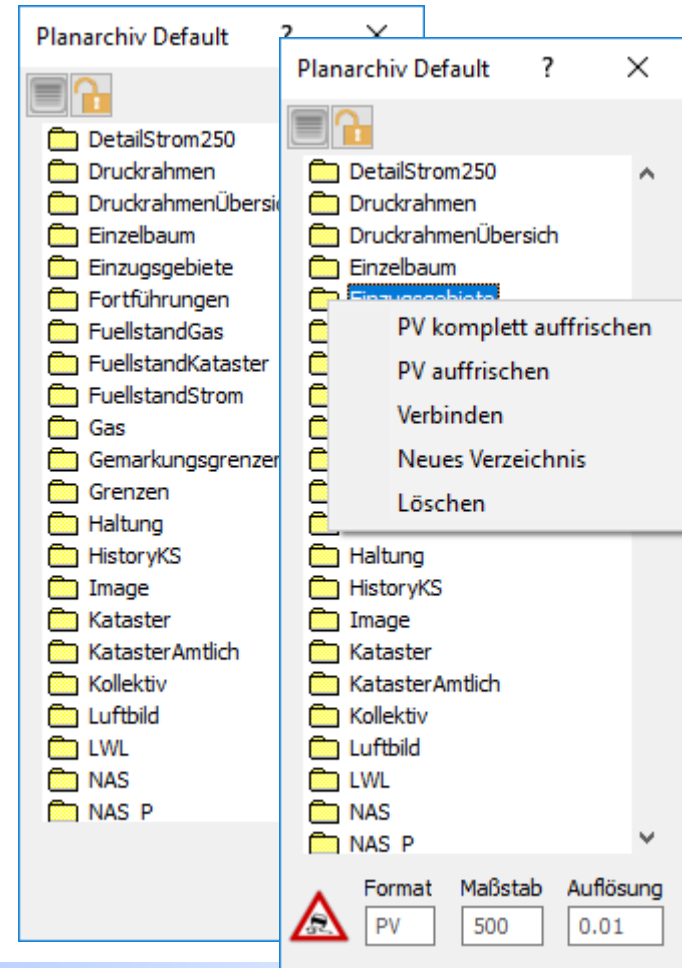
Planarchiv Default ? X

DetailStrom250
Druckrahmen
DruckrahmenÜbersic
Einzelbaum
Einzugsgebiete
Fortführungen
FuellstandGas
FuellstandKataster
FuellstandStrom
Gas
Gemarkungsgrenzer
Grenzen
Haltung
HistoryKS
Image
Kataster
KatasterAmtlich
Kollektiv
Luftbild
LWL
NAS
NAS_P

Planarchiv Default ? X

DetailStrom250
Druckrahmen
DruckrahmenÜbersich
Einzelbaum
Einzugsgebiete

PV komplett auffrischen
PV auffrischen
Verbinden
Neues Verzeichnis
Löschen

Haltung
HistoryKS
Image
Kataster
KatasterAmtlich
Kollektiv
Luftbild
LWL
NAS
NAS_P

| Format | Maßstab | Auflösung |
|---|---|---|
| PV | 500 | 0.01 |